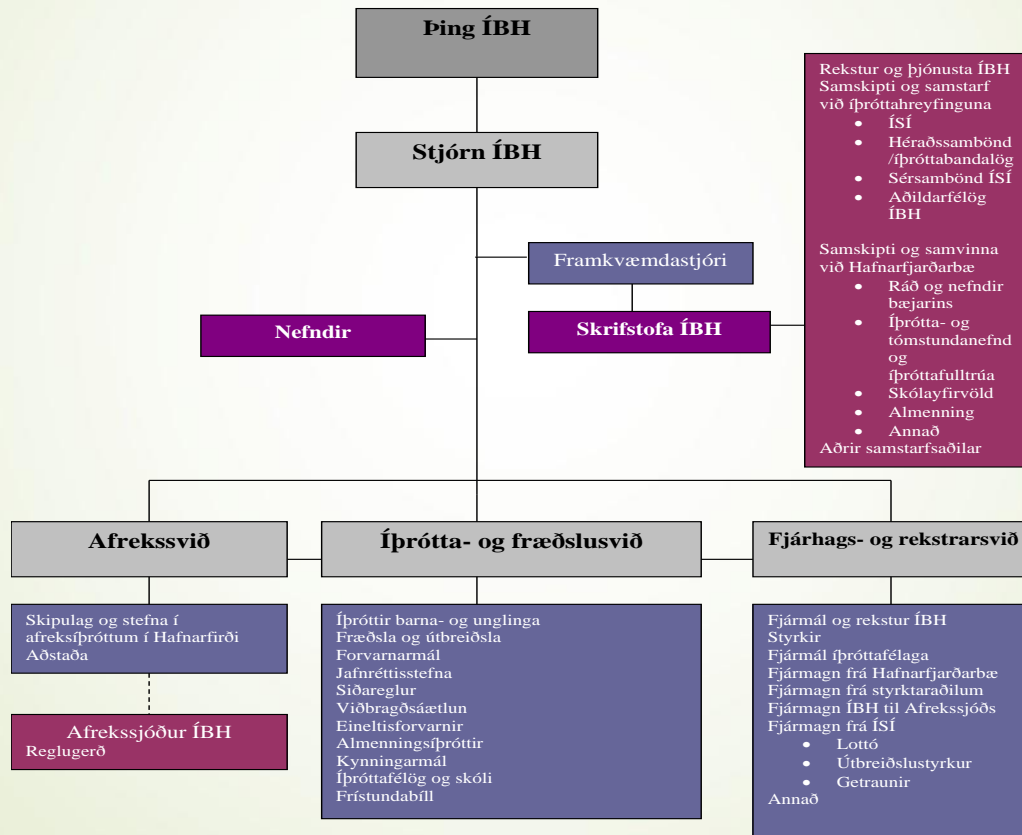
Þing ÍBH

Stjórn ÍBH

Rekstur og þjónusta ÍBH
Samskipti og samstarf við íþróttahreyfinguna
- ÍSÍ
- Héraðssambönd /íþróttabandalög
- Sérsambönd ÍSÍ
- Aðildarfélög ÍBH

Samskipti og samvinna við Hafnarfjarðarbæ
- Ráð og nefndir bæjarins
- Íþrótta- og tómstundanefnd og íþróttafulltrúa
- Skólayfirvöld
- Almenning
- Annað

Aðrir samstarfsaðilar

Framkvæmdastjóri

Nefndir

Skrifstofa ÍBH

Afrekssvið

Íþrótta- og fræðslusvið

Fjárhags- og rekstrarsvið

Skipulag og stefna í afreksíþróttum í Hafnarfirði
Aðstaða

Afrekssjóður ÍBH
Reglugerð

Íþróttir barna- og unglinga
Fræðsla og útbreiðsla
Forvarnarmál
Jafnréttisstefna
Siðareglur
Viðbragðsáætlun
Eineltisforvarnir
Almenningsíþróttir
Kynningarmál
Íþróttafélög og skóli
Frístundabíll

Fjármál og rekstur ÍBH
Styrkir
Fjármál íþróttafélaga
Fjármagn frá Hafnarfjarðarbæ
Fjármagn frá styrktaraðilum
Fjármagn ÍBH til Afrekssjóðs
Fjármagn frá ÍSÍ
- Lottó
- Útbreiðslustyrkur
- Getraunir

Annað